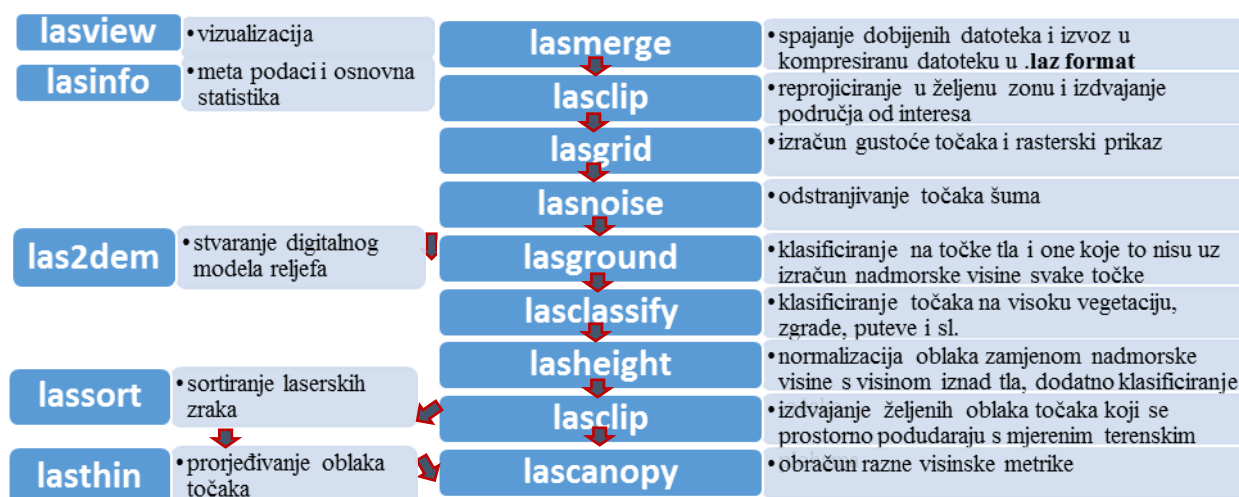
lasview
• vizualizacija

lasinfo
• meta podaci i osnovna statistika

las2dem
• stvaranje digitalnog modela reljefa

lassort
• sortiranje laserskih zraka

lasthin
• prorjeđivanje oblaka točaka

lasmerge
• spajanje dobijenih datoteka i izvoz u kompresiranu datoteku u .laz format

lasclip
• reprojiciranje u željenu zonu i izdvajanje područja od interesa

lasgrid
• izračun gustoće točaka i rasterski prikaz

lasnoise
• odstranjivanje točaka šuma

lasground
• klasificiranje na točke tla i one koje to nisu uz izračun nadmorske visine svake točke

lasclassify
• klasificiranje točaka na visoku vegetaciju, zgrade, puteve i sl.

lasheight
• normalizacija oblaka zamjenom nadmorske visine s visinom iznad tla, dodatno klasificiranje

lasclip
• izdvajanje željenih oblaka točaka koji se prostorno podudaraju s mjerenim terenskim

lascanopy
• obračun razne visinske metrike